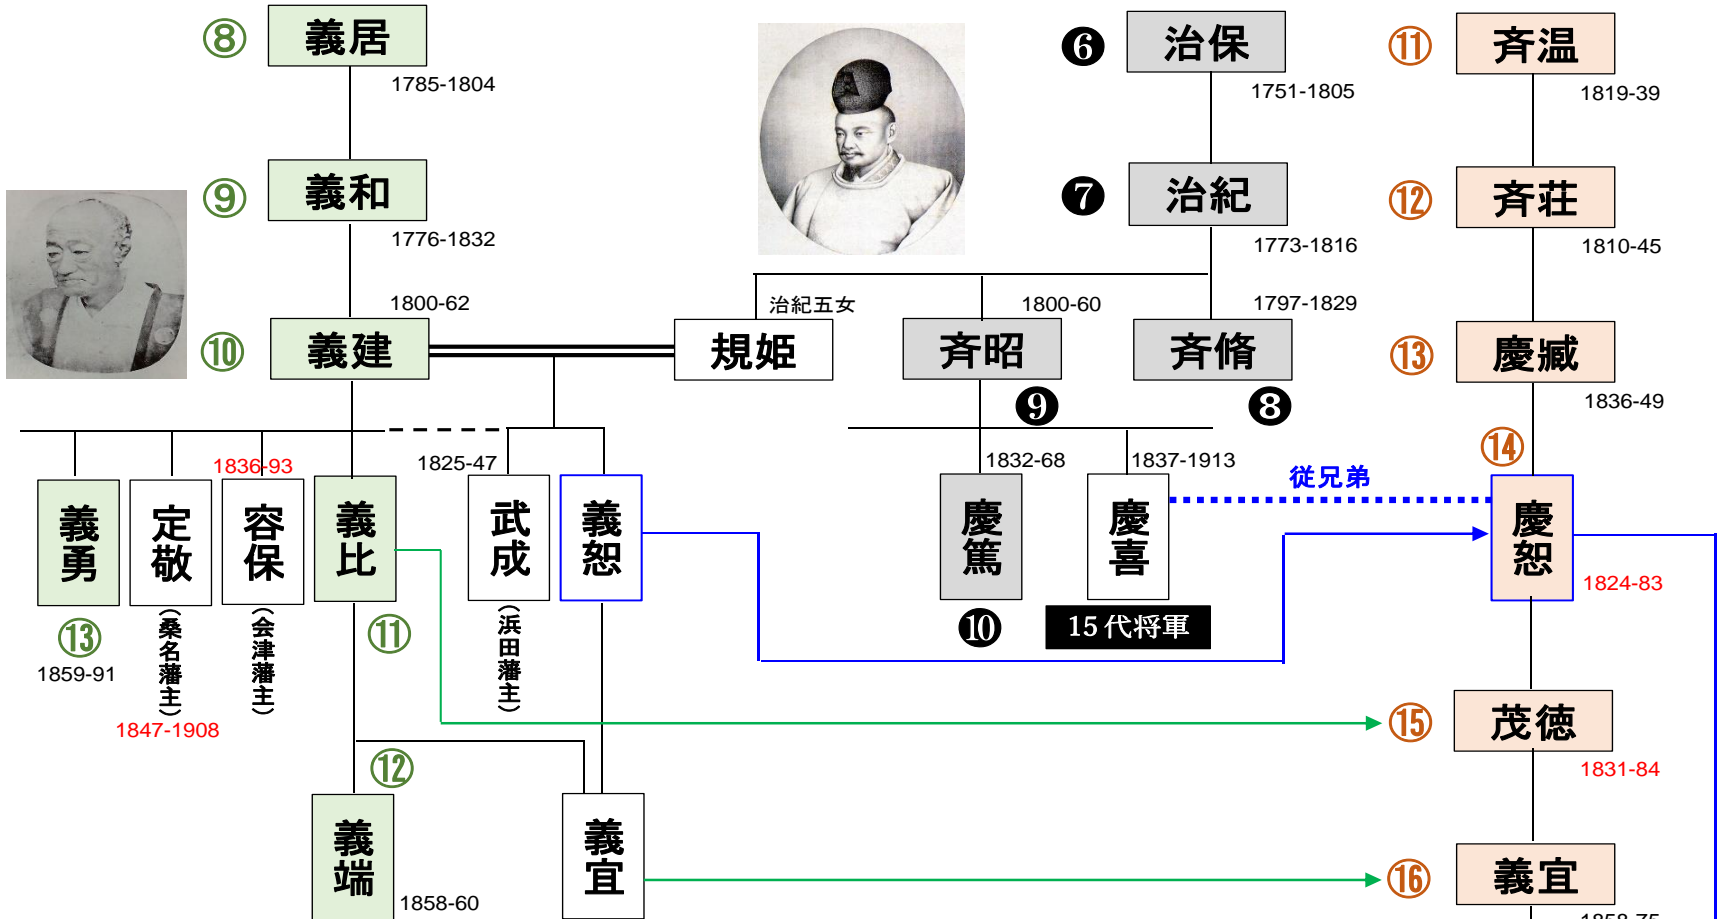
⑧ 義居
1785-1804

⑨ 義和
1776-1832

1800-62
⑩ 義建

治紀五女
規姫

❻ 治保
1751-1805

❼ 治紀
1773-1816

1800-60
斉昭
❾

1797-1829
斉脩
❽

⑪ 斉温
1819-39

⑫ 斉荘
1810-45

⑬ 慶臧
1836-49

⑭
慶恕
1824-83

従兄弟

義勇
⑬
1859-91

定敬
（桑名藩主）
1847-1908

1836-93
容保
（会津藩主）

義比
⑪

1825-47
武成
（浜田藩主）

義恕

1832-68
慶篤
❿

1837-1913
慶喜
15代将軍

⑫
義端
1858-60

義宜

⑮ 茂徳
1831-84

⑯ 義宜
1858-75